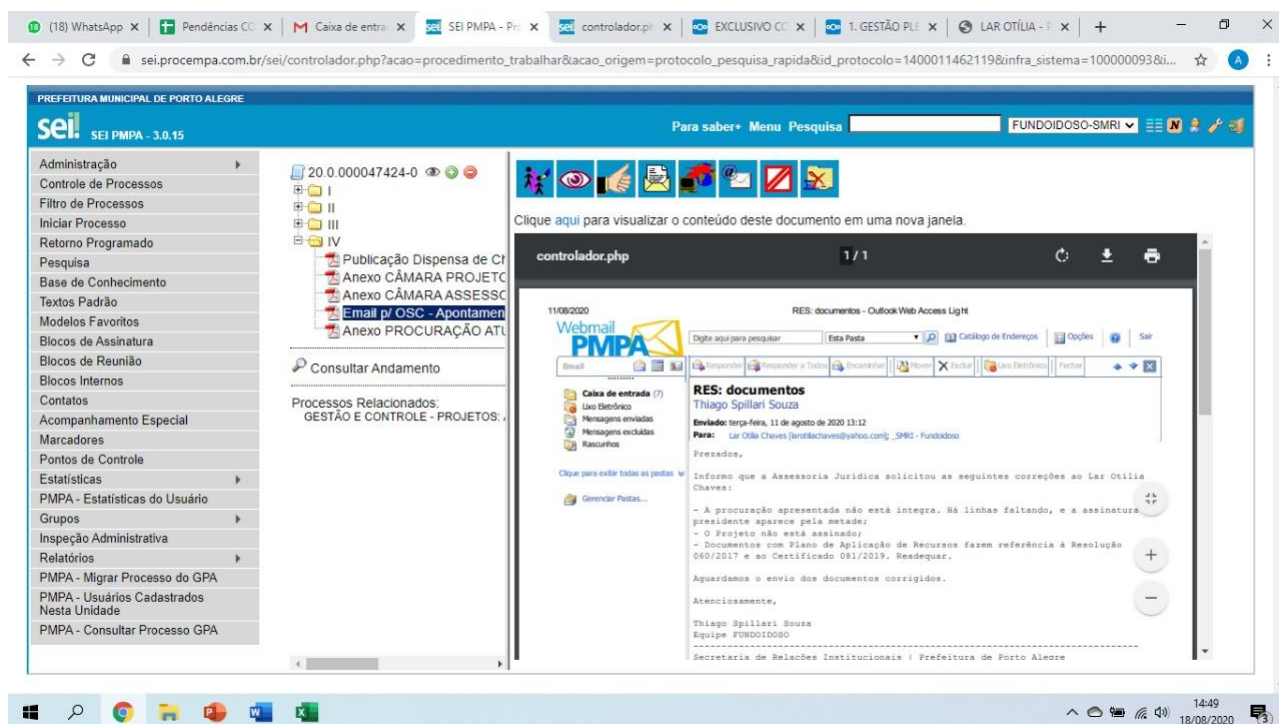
(18) WhatsApp | Pendências CC | Caixa de entra | SEI PMPA - Pr | controlador.ph | EXCLUSIVO CC | 1. GESTÃO PLE | LAR OTÍLIA - P

sei.procempa.com.br/sei/controlador.php?acao=procedimento_trabalhar&acao_origem=protocolo_pesquisa_rapida&id_protocolo=1400011462119&infra_sistema=100000093&i...

PREFEITURA MUNICIPAL DE PORTO ALEGRE

sei! SEI PMPA - 3.0.15

Para saber+ Menu Pesquisa FUNDOIDOSO-SMRI

Administração
Controle de Processos
Filtro de Processos
Iniciar Processo
Retorno Programado
Pesquisa
Base de Conhecimento
Textos Padrão
Modelos Favoritos
Blocos de Assinatura
Blocos de Reunião
Blocos Internos
Contatos
Acompanhamento Especial
Marcadores
Pontos de Controle
Estatísticas
PMPA - Estatísticas do Usuário
Grupos
Inspeção Administrativa
Relatórios
PMPA - Migrar Processo do GPA
PMPA - Usuários Cadastrados Nesta Unidade
PMPA - Consultar Processo GPA

20.0.000047424-0
I
II
III
IV
Publicação Dispensa de Ch
Anexo CÂMARA PROJETO
Anexo CÂMARA ASSESSO
Email p/ OSC - Apontamen
Anexo PROCURAÇÃO ATU

Consultar Andamento

Processos Relacionados:
GESTÃO E CONTROLE - PROJETOS: /

Clique aqui para visualizar o conteúdo deste documento em uma nova janela.

controlador.php 1 / 1

11/08/2020 RES: documentos - Outlook Web Access Light

Webmail PMPA

Digite aqui para pesquisar | Esta Pasta | Catálogo de Endereços | Opções | Sair

Email | Responder | Responder a Todos | Encaminhar | Mover | Excluir | Lixo Eletrônico | Fechar

Caixa de entrada (7)
Lixo Eletrônico
Mensagens enviadas
Mensagens excluídas
Rascunhos

Clique para exibir todas as pastas

Gerenciar Pastas...

RES: documentos
Thiago Spillari Souza
Enviado: terça-feira, 11 de agosto de 2020 13:12
Para: Lar Otília Chaves [larotiliachaves@yahoo.com]; _SMRI - Fundoidoso

Prezados,

Informo que a Assessoria Jurídica solicitou as seguintes correções ao Lar Otília Chaves:

- A procuração apresentada não está íntegra. Há linhas faltando, e a assinatura presidente aparece pela metade;
- O Projeto não está assinado;
- Documentos com Plano de Aplicação de Recursos fazem referência à Resolução 060/2017 e ao Certificado 081/2019. Readequar.

Aguardamos o envio dos documentos corrigidos.

Atenciosamente,

Thiago Spillari Souza
Equipe FUNDOIDOSO

Secretaria de Relações Institucionais | Prefeitura de Porto Alegre

14:49
18/08/2020